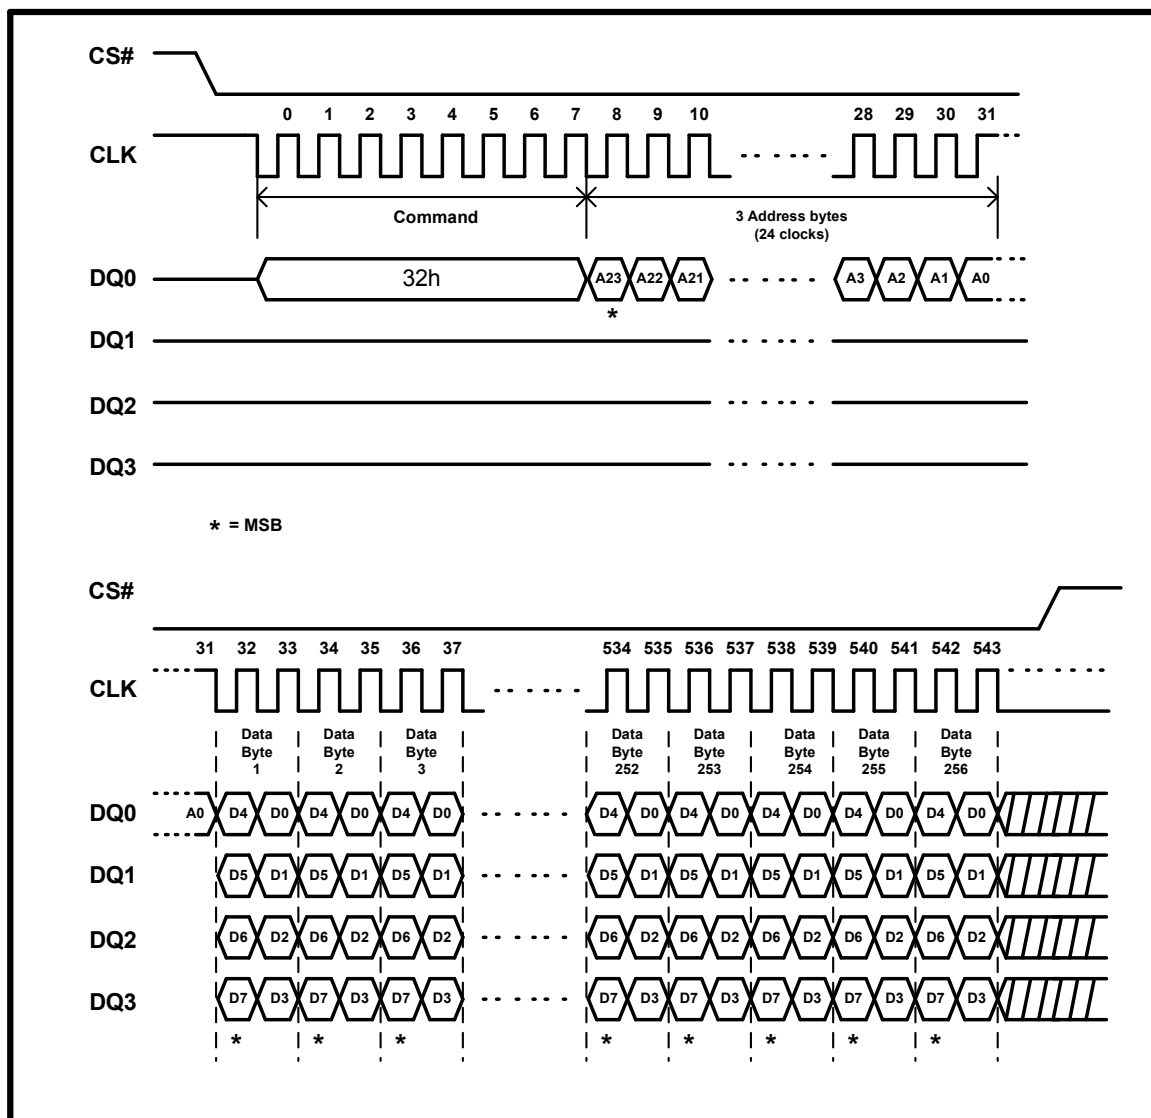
CS#

0 1 2 3 4 5 6 7 8 9 10 28 29 30 31

CLK

Command

3 Address bytes
(24 clocks)

DQ0 32h A23 A22 A21 A3 A2 A1 A0

*

DQ1

DQ2

DQ3

* = MSB

CS#

31 32 33 34 35 36 37 534 535 536 537 538 539 540 541 542 543

CLK

Data Byte 1
Data Byte 2
Data Byte 3
Data Byte 252
Data Byte 253
Data Byte 254
Data Byte 255
Data Byte 256

DQ0 A0 D4 D0 D4 D0 D4 D0 D4 D0 D4 D0 D4 D0 D4 D0 D4 D0

DQ1 D5 D1 D5 D1 D5 D1 D5 D1 D5 D1 D5 D1 D5 D1 D5 D1

DQ2 D6 D2 D6 D2 D6 D2 D6 D2 D6 D2 D6 D2 D6 D2 D6 D2

DQ3 D7 D3 D7 D3 D7 D3 D7 D3 D7 D3 D7 D3 D7 D3 D7 D3

* * * * * * * *